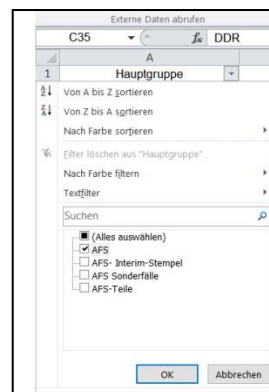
Externe Daten abrufen
C35
$f_x$ DDR
A
1
Hauptgruppe
Von A bis Z sortieren
Von Z bis A sortieren
Nach Farbe sortieren
Filter löschen aus "Hauptgruppe"
Nach Farbe filtern
Textfilter
Suchen
(Alles auswählen)
AFS
AFS- Interim-Stempel
AFS Sonderfälle
AFS-Teile
OK
Abbrechen